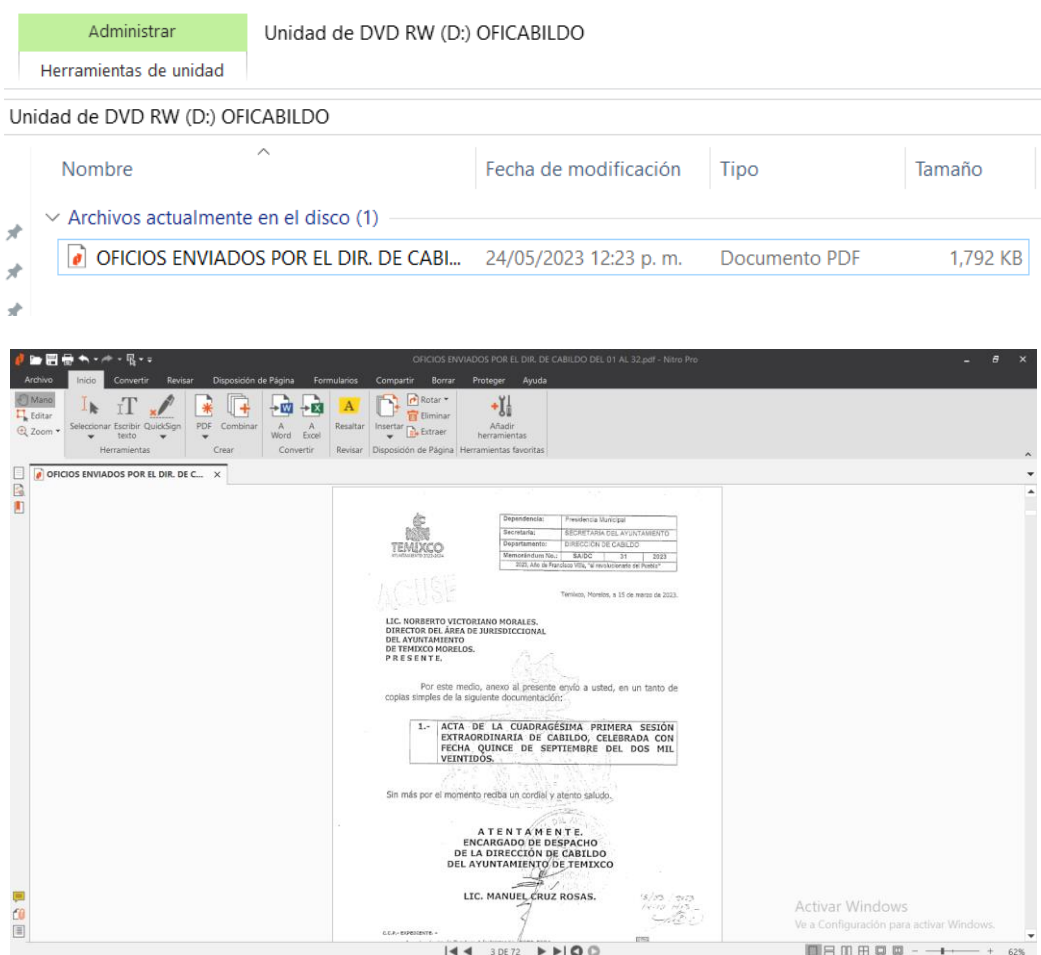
Administrar
Herramientas de unidad
Unidad de DVD RW (D:) OFICABILDO

Unidad de DVD RW (D:) OFICABILDO

| Nombre | Fecha de modificación | Tipo | Tamaño |
|---|---|---|---|
| Archivos actualmente en el disco (1) | | | |
| OFICIOS ENVIADOS POR EL DIR. DE CABI... | 24/05/2023 12:23 p. m. | Documento PDF | 1,792 KB |

OFICIOS ENVIADOS POR EL DIR. DE CABILDO DEL 01 AL 32.pdf - Nitro Pro

Archivo Inicio Convertir Revisar Disposición de Página Formularios Compartir Borrar Proteger Ayuda

Mano Editar Zoom Seleccionar Escribir texto QuickSign Herramientas PDF Combinar Crear A Word A Excel Convertir Resaltar Revisar Insertar Rotar Eliminar Extraer Disposición de Página Añadir herramientas Herramientas favoritas

OFICIOS ENVIADOS POR EL DIR. DE C... ×

TEMIXCO

| Dependencia: | Presidencia Municipal | | |
|---|---|---|---|
| Secretaría: | SECRETARÍA DEL AYUNTAMIENTO | | |
| Departamento: | DIRECCIÓN DE CABILDO | | |
| Memorándum No.: | SA/DC | 31 | 2023 |

2023, Año de Francisco Villa, "el revolucionario del Pueblo"

ACUSE

Temixco, Morelos, a 15 de marzo de 2023.

LIC. NORBERTO VICTORIANO MORALES.
DIRECTOR DEL ÁREA DE JURISDICCIONAL
DEL AYUNTAMIENTO
DE TEMIXCO MORELOS.
PRESENTE.

Por este medio, anexo al presente envío a usted, en un tanto de copias simples de la siguiente documentación:

1.- ACTA DE LA CUADRAGÉSIMA PRIMERA SESIÓN EXTRAORDINARIA DE CABILDO, CELEBRADA CON FECHA QUINCE DE SEPTIEMBRE DEL DOS MIL VEINTIDÓS.

Sin más por el momento reciba un cordial y atento saludo.

ATENTAMENTE.
ENCARGADO DE DESPACHO
DE LA DIRECCIÓN DE CABILDO
DEL AYUNTAMIENTO DE TEMIXCO

LIC. MANUEL CRUZ ROSAS.

C.C.P.- EXPEDIENTE.-

Activar Windows
Ve a Configuración para activar Windows.

3 DE 72

62%